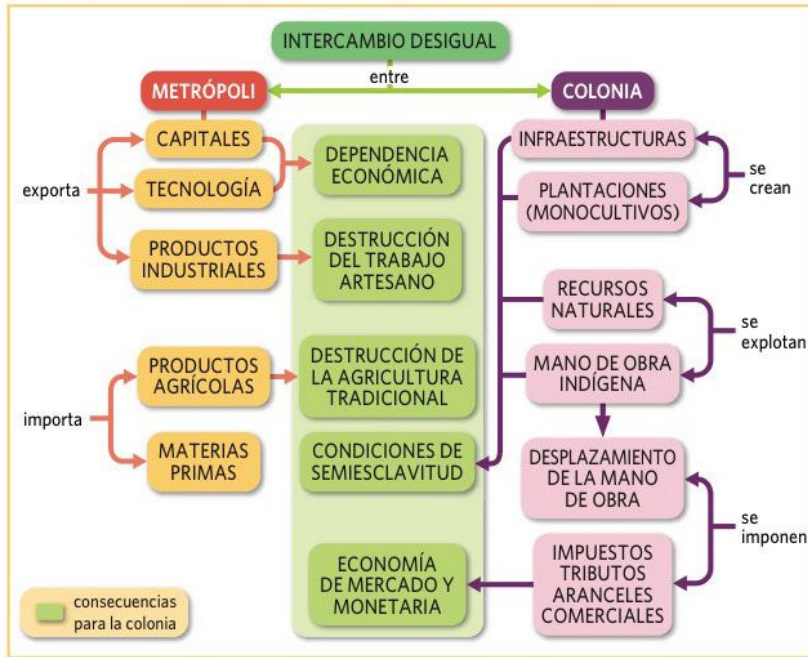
INTERCAMBIO DESIGUAL

METRÓPOLI

entre

COLONIA

exporta

CAPITALES

TECNOLOGÍA

PRODUCTOS INDUSTRIALES

importa

PRODUCTOS AGRÍCOLAS

MATERIAS PRIMAS

DEPENDENCIA ECONÓMICA

DESTRUCCIÓN DEL TRABAJO ARTESANO

DESTRUCCIÓN DE LA AGRICULTURA TRADICIONAL

CONDICIONES DE SEMIESCLAVITUD

ECONOMÍA DE MERCADO Y MONETARIA

INFRAESTRUCTURAS

PLANTACIONES (MONOCULTIVOS)

se crean

RECURSOS NATURALES

MANO DE OBRA INDÍGENA

se explotan

DESPLAZAMIENTO DE LA MANO DE OBRA

IMPUESTOS TRIBUTOS ARANCELES COMERCIALES

se imponen

consecuencias para la colonia